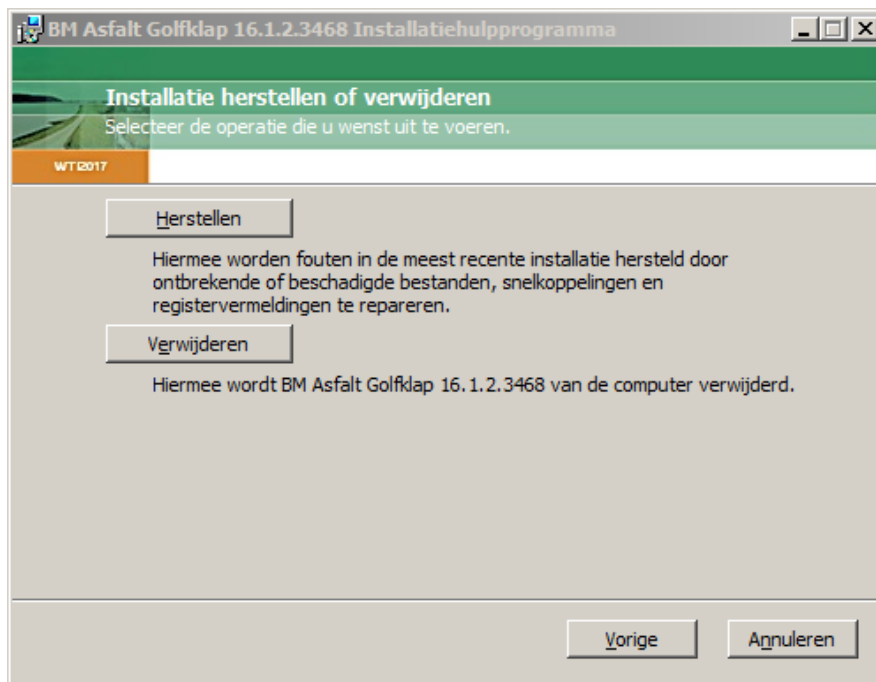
BM Asfalt Golfklap 16.1.2.3468 Installatiehulpprogramma

Installatie herstellen of verwijderen

Selecteer de operatie die u wenst uit te voeren.

WTI2017

Herstellen

Hiermee worden fouten in de meest recente installatie hersteld door ontbrekende of beschadigde bestanden, snelkoppelingen en registervermeldingen te repareren.

Verwijderen

Hiermee wordt BM Asfalt Golfklap 16.1.2.3468 van de computer verwijderd.

Vorige

Annuleren